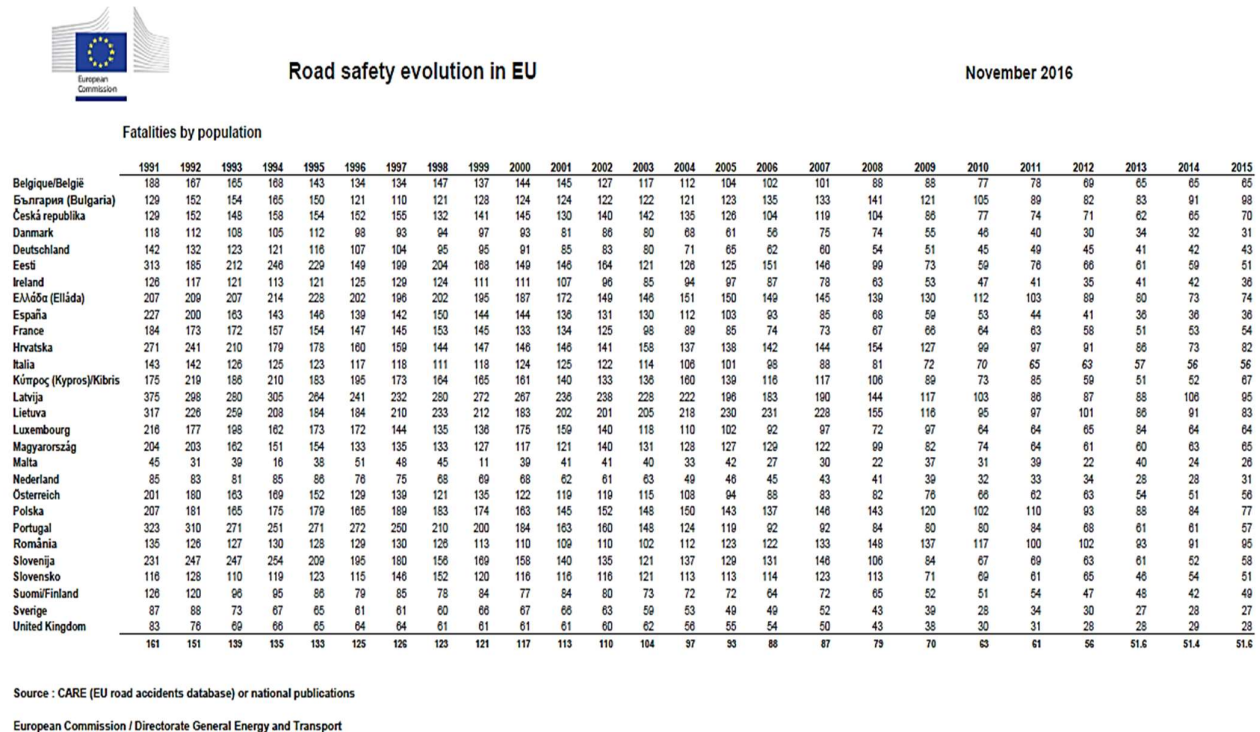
European Commission

Road safety evolution in EU

November 2016

Fatalities by population

| | 1991 | 1992 | 1993 | 1994 | 1995 | 1996 | 1997 | 1998 | 1999 | 2000 | 2001 | 2002 | 2003 | 2004 | 2005 | 2006 | 2007 | 2008 | 2009 | 2010 | 2011 | 2012 | 2013 | 2014 | 2015 |
|---|---|---|---|---|---|---|---|---|---|---|---|---|---|---|---|---|---|---|---|---|---|---|---|---|---|
| Belgique/België | 188 | 167 | 165 | 168 | 143 | 134 | 134 | 147 | 137 | 144 | 145 | 127 | 117 | 112 | 104 | 102 | 101 | 88 | 88 | 77 | 78 | 69 | 65 | 65 | 65 |
| България (Bulgaria) | 129 | 152 | 154 | 165 | 150 | 121 | 110 | 121 | 128 | 124 | 124 | 122 | 122 | 121 | 123 | 135 | 133 | 141 | 121 | 105 | 89 | 82 | 83 | 91 | 98 |
| Česká republika | 129 | 152 | 148 | 158 | 154 | 152 | 155 | 132 | 141 | 145 | 130 | 140 | 142 | 135 | 126 | 104 | 119 | 104 | 86 | 77 | 74 | 71 | 62 | 65 | 70 |
| Danmark | 118 | 112 | 108 | 105 | 112 | 98 | 93 | 94 | 97 | 93 | 81 | 86 | 80 | 68 | 61 | 56 | 75 | 74 | 55 | 46 | 40 | 30 | 34 | 32 | 31 |
| Deutschland | 142 | 132 | 123 | 121 | 116 | 107 | 104 | 95 | 95 | 91 | 85 | 83 | 80 | 71 | 65 | 62 | 60 | 54 | 51 | 45 | 49 | 45 | 41 | 42 | 43 |
| Eesti | 313 | 185 | 212 | 246 | 229 | 149 | 199 | 204 | 168 | 149 | 146 | 164 | 121 | 126 | 125 | 151 | 146 | 99 | 73 | 59 | 76 | 66 | 61 | 59 | 51 |
| Ireland | 126 | 117 | 121 | 113 | 121 | 125 | 129 | 124 | 111 | 111 | 107 | 96 | 85 | 94 | 97 | 87 | 78 | 63 | 53 | 47 | 41 | 35 | 41 | 42 | 36 |
| Ελλάδα (Elláda) | 207 | 209 | 207 | 214 | 228 | 202 | 196 | 202 | 195 | 187 | 172 | 149 | 146 | 151 | 150 | 149 | 145 | 139 | 130 | 112 | 103 | 89 | 80 | 73 | 74 |
| España | 227 | 200 | 163 | 143 | 146 | 139 | 142 | 150 | 144 | 144 | 136 | 131 | 130 | 112 | 103 | 93 | 85 | 68 | 59 | 53 | 44 | 41 | 36 | 36 | 36 |
| France | 184 | 173 | 172 | 157 | 154 | 147 | 145 | 153 | 145 | 133 | 134 | 125 | 98 | 89 | 85 | 74 | 73 | 67 | 66 | 64 | 63 | 58 | 51 | 53 | 54 |
| Hrvatska | 271 | 241 | 210 | 179 | 178 | 160 | 159 | 144 | 147 | 146 | 146 | 141 | 158 | 137 | 138 | 142 | 144 | 154 | 127 | 99 | 97 | 91 | 86 | 73 | 82 |
| Italia | 143 | 142 | 126 | 125 | 123 | 117 | 118 | 111 | 118 | 124 | 125 | 122 | 114 | 106 | 101 | 98 | 88 | 81 | 72 | 70 | 65 | 63 | 57 | 56 | 56 |
| Κύπρος (Kypros)/Kibris | 175 | 219 | 186 | 210 | 183 | 195 | 173 | 164 | 165 | 161 | 140 | 133 | 136 | 160 | 139 | 116 | 117 | 106 | 89 | 73 | 85 | 59 | 51 | 52 | 67 |
| Latvija | 375 | 298 | 280 | 305 | 264 | 241 | 232 | 280 | 272 | 267 | 236 | 238 | 228 | 222 | 196 | 183 | 190 | 144 | 117 | 103 | 86 | 87 | 88 | 106 | 95 |
| Lietuva | 317 | 226 | 259 | 208 | 184 | 184 | 210 | 233 | 212 | 183 | 202 | 201 | 205 | 218 | 230 | 231 | 228 | 155 | 116 | 95 | 97 | 101 | 86 | 91 | 83 |
| Luxembourg | 216 | 177 | 198 | 162 | 173 | 172 | 144 | 135 | 136 | 175 | 159 | 140 | 118 | 110 | 102 | 92 | 97 | 72 | 97 | 64 | 64 | 65 | 84 | 64 | 64 |
| Magyarország | 204 | 203 | 162 | 151 | 154 | 133 | 135 | 133 | 127 | 117 | 121 | 140 | 131 | 128 | 127 | 129 | 122 | 99 | 82 | 74 | 64 | 61 | 60 | 63 | 65 |
| Malta | 45 | 31 | 39 | 16 | 38 | 51 | 48 | 45 | 11 | 39 | 41 | 41 | 40 | 33 | 42 | 27 | 30 | 22 | 37 | 31 | 39 | 22 | 40 | 24 | 26 |
| Nederland | 85 | 83 | 81 | 85 | 86 | 76 | 75 | 68 | 69 | 68 | 62 | 61 | 63 | 49 | 46 | 45 | 43 | 41 | 39 | 32 | 33 | 34 | 28 | 28 | 31 |
| Österreich | 201 | 180 | 163 | 169 | 152 | 129 | 139 | 121 | 135 | 122 | 119 | 119 | 115 | 108 | 94 | 88 | 83 | 82 | 76 | 66 | 62 | 63 | 54 | 51 | 56 |
| Polska | 207 | 181 | 165 | 175 | 179 | 165 | 189 | 183 | 174 | 163 | 145 | 152 | 148 | 150 | 143 | 137 | 146 | 143 | 120 | 102 | 110 | 93 | 88 | 84 | 77 |
| Portugal | 323 | 310 | 271 | 251 | 271 | 272 | 250 | 210 | 200 | 184 | 163 | 160 | 148 | 124 | 119 | 92 | 92 | 84 | 80 | 80 | 84 | 68 | 61 | 61 | 57 |
| România | 135 | 126 | 127 | 130 | 128 | 129 | 130 | 126 | 113 | 110 | 109 | 110 | 102 | 112 | 123 | 122 | 133 | 148 | 137 | 117 | 100 | 102 | 93 | 91 | 95 |
| Slovenija | 231 | 247 | 247 | 254 | 209 | 195 | 180 | 156 | 169 | 158 | 140 | 135 | 121 | 137 | 129 | 131 | 146 | 106 | 84 | 67 | 69 | 63 | 61 | 52 | 58 |
| Slovensko | 116 | 128 | 110 | 119 | 123 | 115 | 146 | 152 | 120 | 116 | 116 | 116 | 121 | 113 | 113 | 114 | 123 | 113 | 71 | 69 | 61 | 65 | 46 | 54 | 51 |
| Suomi/Finland | 126 | 120 | 96 | 95 | 86 | 79 | 85 | 78 | 84 | 77 | 84 | 80 | 73 | 72 | 72 | 64 | 72 | 65 | 52 | 51 | 54 | 47 | 48 | 42 | 49 |
| Sverige | 87 | 88 | 73 | 67 | 65 | 61 | 61 | 60 | 66 | 67 | 66 | 63 | 59 | 53 | 49 | 49 | 52 | 43 | 39 | 28 | 34 | 30 | 27 | 28 | 27 |
| United Kingdom | 83 | 76 | 69 | 66 | 65 | 64 | 64 | 61 | 61 | 61 | 61 | 60 | 62 | 56 | 55 | 54 | 50 | 43 | 38 | 30 | 31 | 28 | 28 | 29 | 28 |
| | 161 | 151 | 139 | 135 | 133 | 125 | 126 | 123 | 121 | 117 | 113 | 110 | 104 | 97 | 93 | 88 | 87 | 79 | 70 | 63 | 61 | 56 | 51.6 | 51.4 | 51.6 |

Source : CARE (EU road accidents database) or national publications

European Commission / Directorate General Energy and Transport